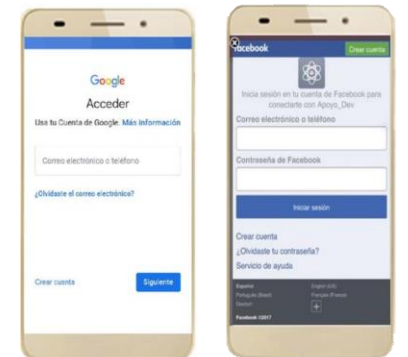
Google

Acceder

Usa tu Cuenta de Google. Más información

Correo electrónico o teléfono

¿Olvidaste el correo electrónico?

Crear cuenta

Siguiente

facebook

Crear cuenta

Inicia sesión en tu cuenta de Facebook para conectarte con Apoyo_Dev

Correo electrónico o teléfono

Contraseña de Facebook

Iniciar sesión

Crear cuenta

¿Olvidaste tu contraseña?

Servicio de ayuda

Español

English (US)

Português (Brasil)

Français (France)

Deutsch

+

Facebook ©2017